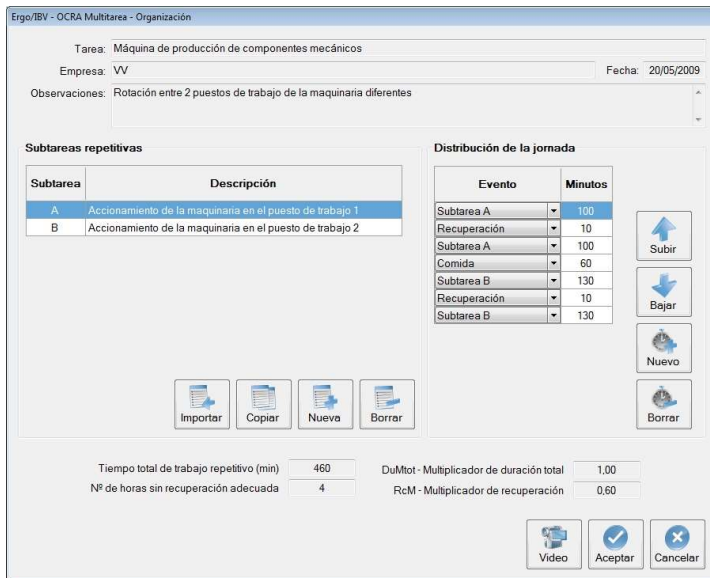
Ergo/IBV - OCRA Multitarea - Organización

Tarea: Máquina de producción de componentes mecánicos

Empresa: VV

Fecha: 20/05/2009

Observaciones: Rotación entre 2 puestos de trabajo de la maquinaria diferentes

Subtareas repetitivas

| Subtarea | Descripción |
|---|---|
| A | Accionamiento de la maquinaria en el puesto de trabajo 1 |
| B | Accionamiento de la maquinaria en el puesto de trabajo 2 |

Importar Copiar Nueva Borrar

Distribución de la jornada

| Evento | Minutos |
|---|---|
| Subtarea A | 100 |
| Recuperación | 10 |
| Subtarea A | 100 |
| Comida | 60 |
| Subtarea B | 130 |
| Recuperación | 10 |
| Subtarea B | 130 |

Subir
Bajar
Nuevo
Borrar

Tiempo total de trabajo repetitivo (min) 460
Nº de horas sin recuperación adecuada 4

DuMtot - Multiplicador de duración total 1,00
RcM - Multiplicador de recuperación 0,60

Video Aceptar Cancelar